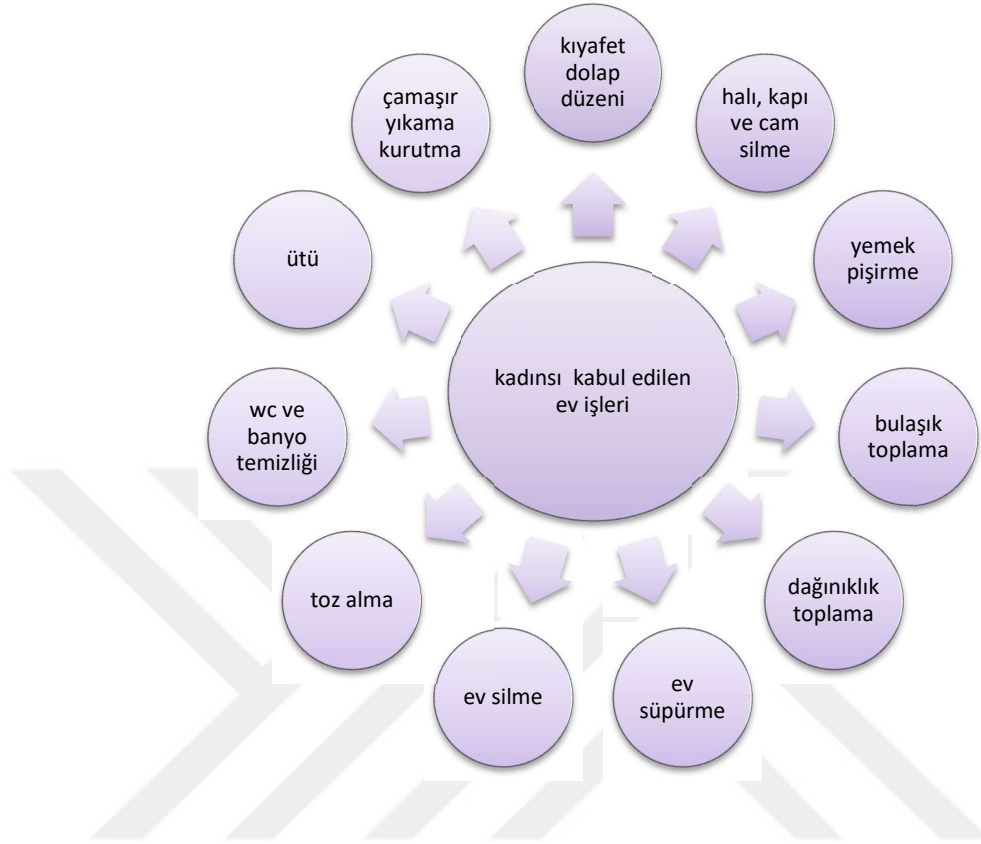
kadınsı kabul edilen ev işleri

kıyafet dolap düzeni

halı, kapı ve cam silme

yemek pişirme

bulaşık toplama

dağınıklık toplama

ev süpürme

ev silme

toz alma

wc ve banyo temizliği

ütü

çamaşır yıkama kurutma